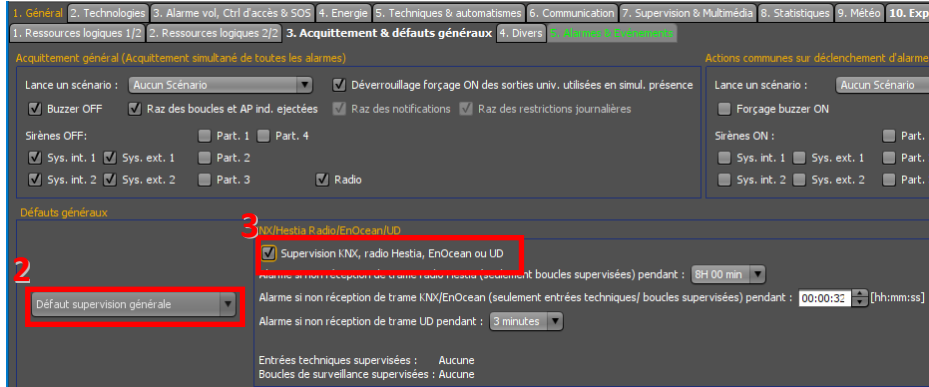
1. Général | 2. Technologies | 3. Alarme vol, Ctrl d'accès & SOS | 4. Energie | 5. Techniques & automatismes | 6. Communication | 7. Supervision & Multimédia | 8. Statistiques | 9. Météo | 10. Exp

1. Ressources logiques 1/2 | 2. Ressources logiques 2/2 | 3. Acquittement & défauts généraux | 4. Divers | 5. Alarmes & Evénements

Acquittement général (Acquittement simultané de toutes les alarmes)

Lance un scénario : Aucun Scénario

Déverrouillage forçage ON des sorties univ. utilisées en simul. présence

Buzzer OFF

Raz des boucles et AP ind. ejectées

Raz des notifications

Raz des restrictions journalières

Sirènes OFF:

Part. 1 Part. 4

Sys. int. 1 Sys. ext. 1 Part. 2

Sys. int. 2 Sys. ext. 2 Part. 3 Radio

Actions communes sur déclenchement d'alarme

Lance un scénario : Aucun Scénario

Forçage buzzer ON

Sirènes ON : Part.

Sys. int. 1 Sys. ext. 1 Part.

Sys. int. 2 Sys. ext. 2 Part.

Défauts généraux

2

Défaut supervision générale

3

KNX/Hestia Radio/EnOcean/UD

Supervision KNX, radio Hestia, EnOcean ou UD

Alarme si non réception de trame radio Hestia (seulement boucles supervisées) pendant : 8H 00 min

Alarme si non réception de trame KNX/EnOcean (seulement entrées techniques/ boucles supervisées) pendant : 00:00:3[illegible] [hh:mm:ss]

Alarme si non réception de trame UD pendant : 3 minutes

Entrées techniques supervisées : Aucune

Boucles de surveillance supervisées : Aucune